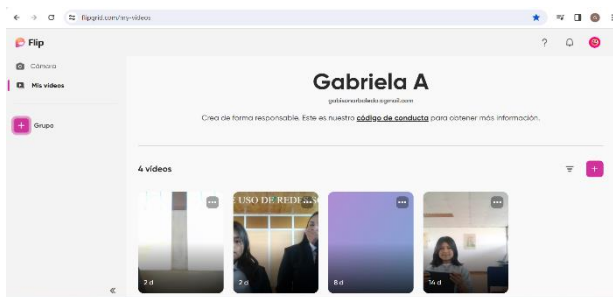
flipgrid.com/my-videos

Flip

Cámara

Mis videos

Grupo

Gabriela A

gabisonarbeleda@gmail.com

Crea de forma responsable. Este es nuestro código de conducta para obtener más información.

4 videos

USO DE REDE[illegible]

2 d

2 d

8 d

14 d